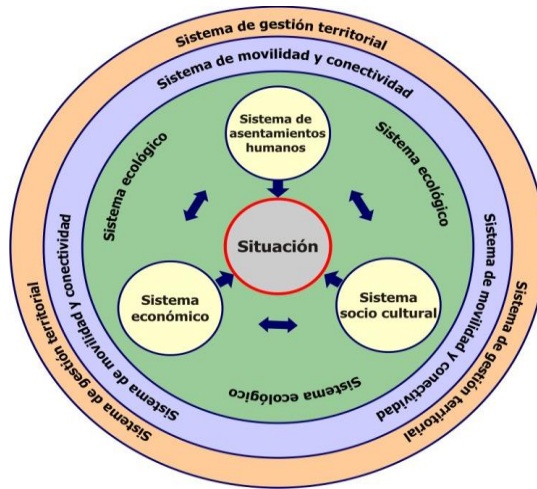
Sistema de gestión territorial

Sistema de movilidad y conectividad

Sistema de asentamientos humanos

Sistema ecológico

Sistema ecológico

Situación

Sistema económico

Sistema socio cultural

Sistema ecológico

Sistema de movilidad y conectividad

Sistema de movilidad y conectividad

Sistema de gestión territorial

Sistema de gestión territorial